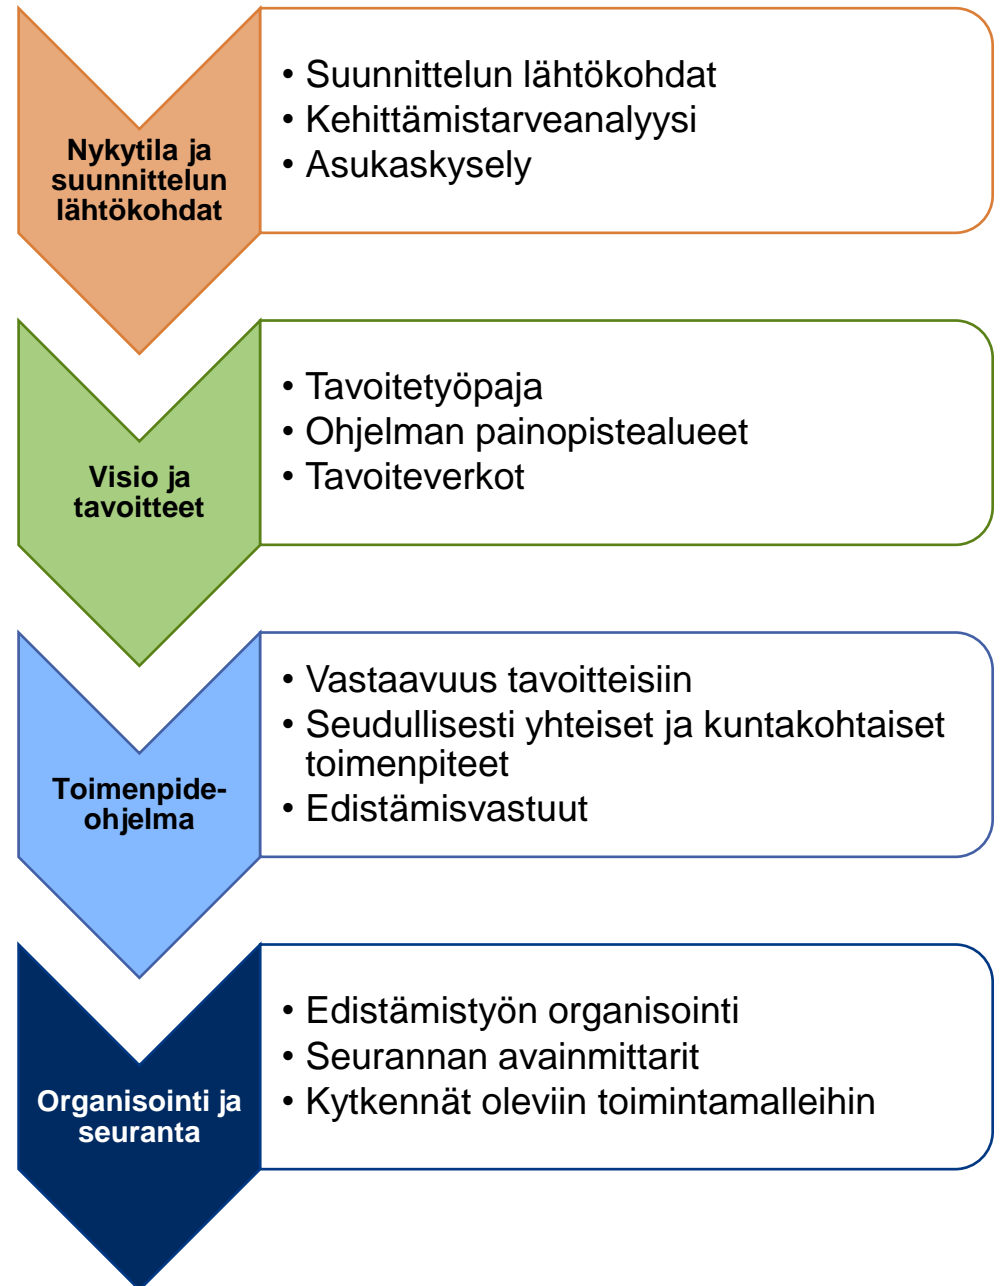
Nykytila ja suunnittelun lähtökohdat

• Suunnittelun lähtökohdat
• Kehittämistarveanalyysi
• Asukaskysely

Visio ja tavoitteet

• Tavoitetyöpaja
• Ohjelman painopistealueet
• Tavoiteverkot

Toimenpide-ohjelma

• Vastaavuus tavoitteisiin
• Seudullisesti yhteiset ja kuntakohtaiset toimenpiteet
• Edistämisvastuut

Organisointi ja seuranta

• Edistämistyön organisointi
• Seurannan avainmittarit
• Kytkennät oleviin toimintamalleihin